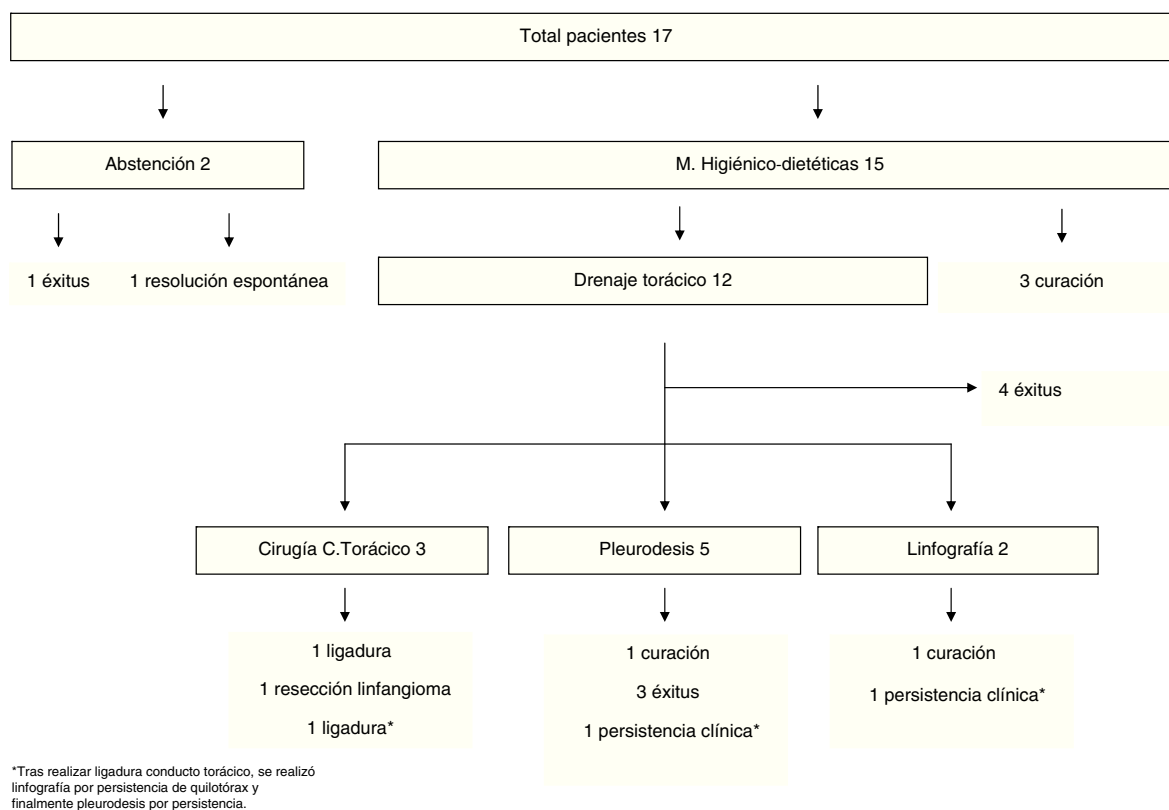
Total pacientes 17

Abstención 2

M. Higiénico-dietéticas 15

1 éxitus

1 resolución espontánea

Drenaje torácico 12

3 curación

4 éxitus

Cirugía C.Torácico 3

Pleurodesis 5

Linfografía 2

1 ligadura
1 resección linfangioma
1 ligadura*

1 curación
3 éxitus
1 persistencia clínica*

1 curación
1 persistencia clínica*

*Tras realizar ligadura conducto torácico, se realizó linfografía por persistencia de quilotórax y finalmente pleurodesis por persistencia.